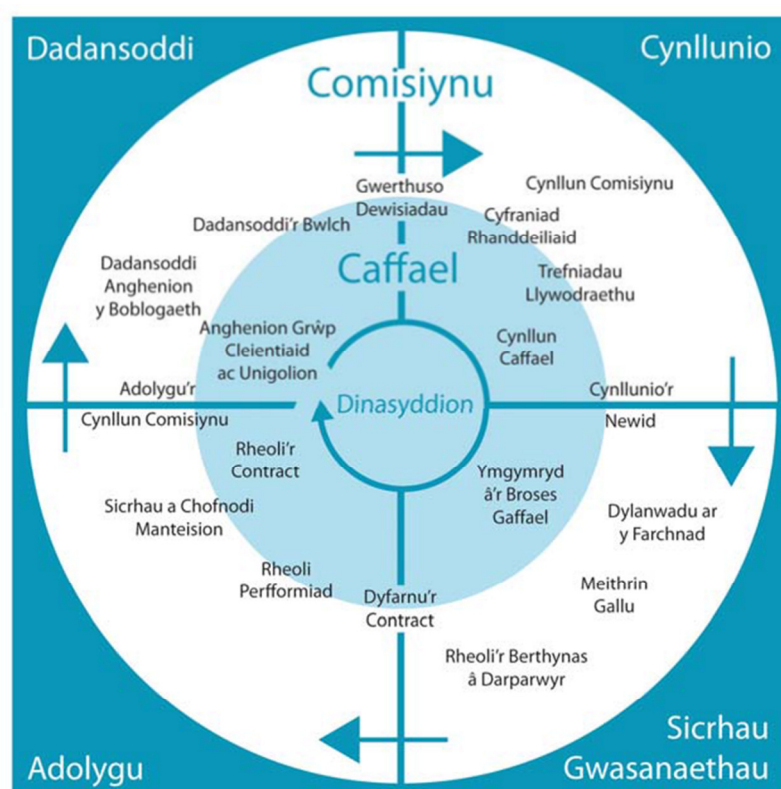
Dadansoddi

Cynllunio

Comisiynu

Gwerthuso Dewisiadau

Cynllun Comisiynu

Dadansoddi'r Bwlch

Cyfraniad Rhanddeiliaid

Dadansoddi Anghenion y Boblogaeth

Caffael

Trefniadau Llywodraethu

Anghenion Grŵp Cleientiaid ac Unigolion

Cynllun Caffael

Adolygu'r Cynllun Comisiynu

Dinasyddion

Cynllunio'r Newid

Rheoli'r Contract

Ymgymryd â'r Broses Gaffael

Sicrhau a Chofnodi Manteision

Dylanwadu ar y Farchnad

Rheoli Perfformiad

Dyfarnu'r Contract

Meithrin Gallu

Rheoli'r Berthynas â Darparwyr

Adolygu

Sicrhau Gwasanaethau